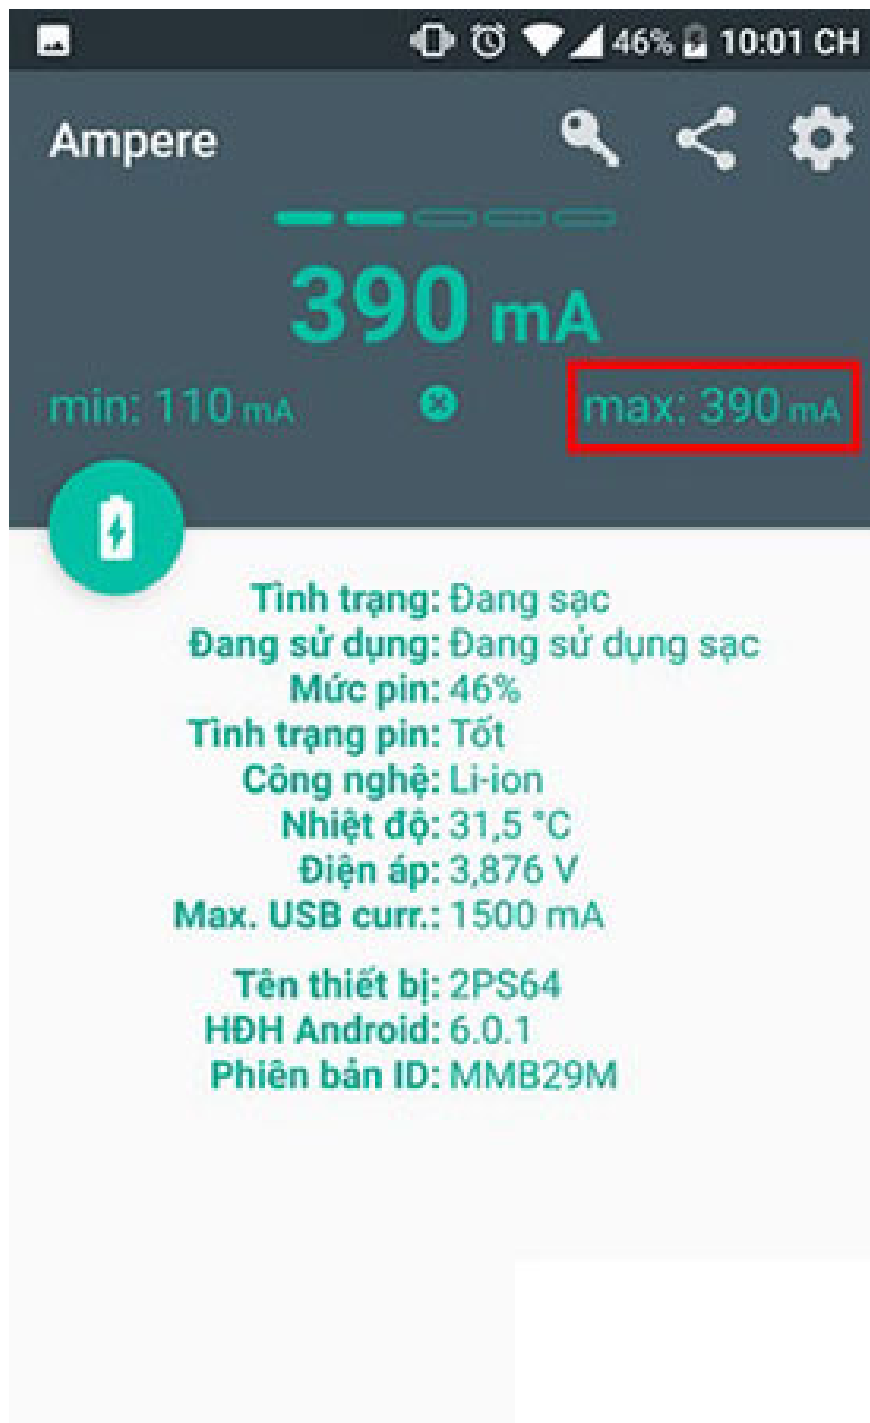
46% 10:01 CH

Ampere

390 mA

min: 110 mA

max: 390 mA

Tình trạng: Đang sạc
Đang sử dụng: Đang sử dụng sạc
Mức pin: 46%
Tình trạng pin: Tốt
Công nghệ: Li-ion
Nhiệt độ: 31,5 °C
Điện áp: 3,876 V
Max. USB curr.: 1500 mA

Tên thiết bị: 2PS64
HĐH Android: 6.0.1
Phiên bản ID: MMB29M